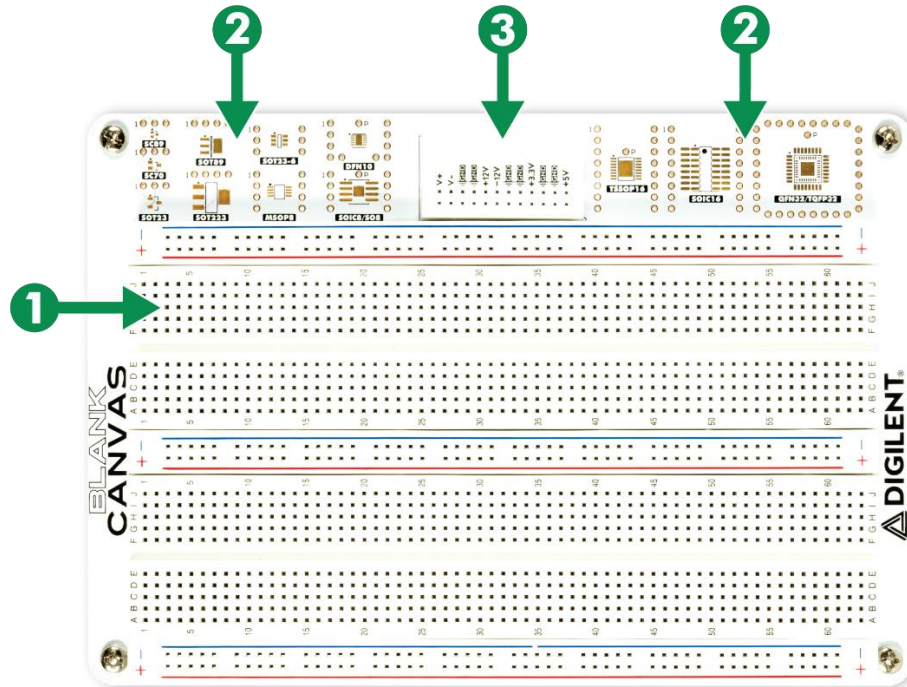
2
3
2
1
SC80
SC70
SOT23
SOT89
SOT223
SOT23-6
MSOP8
DFN10
SOIC8/SO8
V+
V-
+12V
-12V
+3.3V
+5V
TSSOP16
SOIC16
QFN32/TQFP32
1 5 10 15 20 25 30 35 40 45 50 55 60
J
I
H
G
F
E
D
C
B
A
BLANK
CANVAS
DIGILENT®